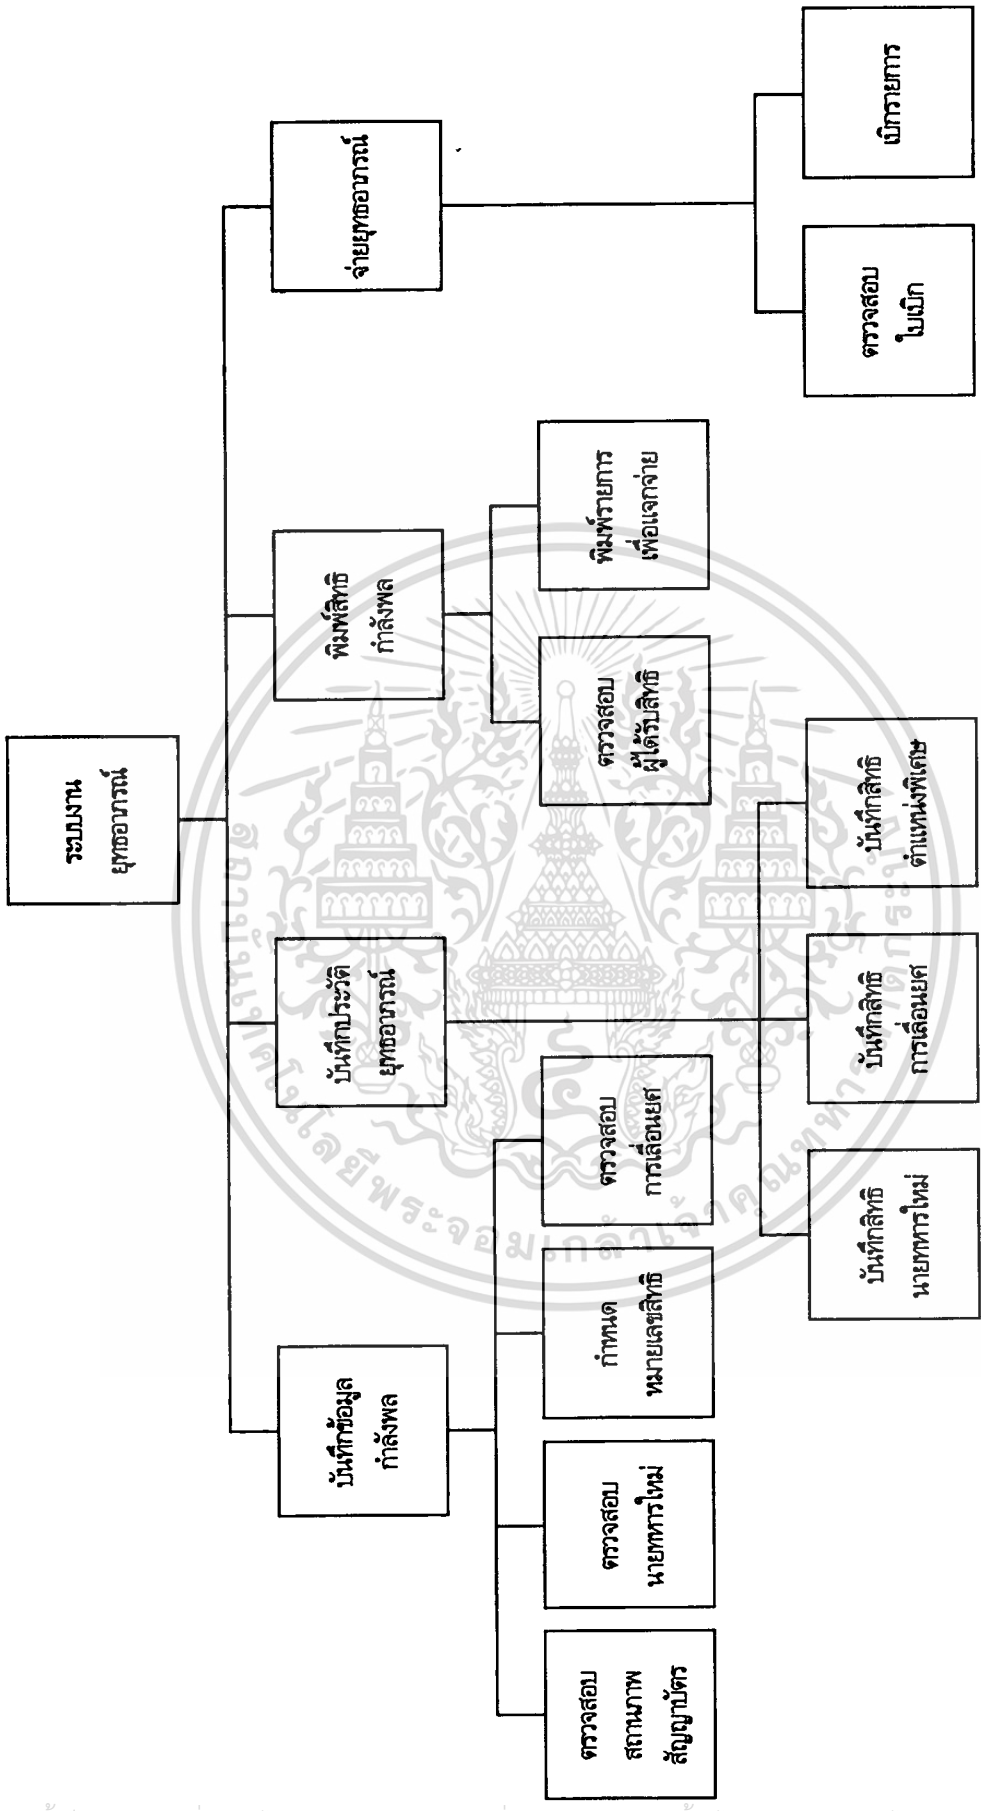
ระบบงาน ยุทธภัณฑ์

บันทึกข้อมูล กำลังพล

ตรวจสอบ สถานภาพ สัญญาบัตร

ตรวจสอบ นายทหารใหม่

กำหนด หมายเลขสิทธิ

ตรวจสอบ การเลื่อนยศ

บันทึกประวัติ ยุทธภัณฑ์

บันทึกสิทธิ นายทหารใหม่

บันทึกสิทธิ การเลื่อนยศ

บันทึกสิทธิ ตำแหน่งพิเศษ

พิมพ์สิทธิ กำลังพล

ตรวจสอบ ผู้ได้รับสิทธิ

พิมพ์รายการ เพื่อแจกจ่าย

จ่ายยุทธภัณฑ์

ตรวจสอบ ใบเบิก

เบิกรายการ